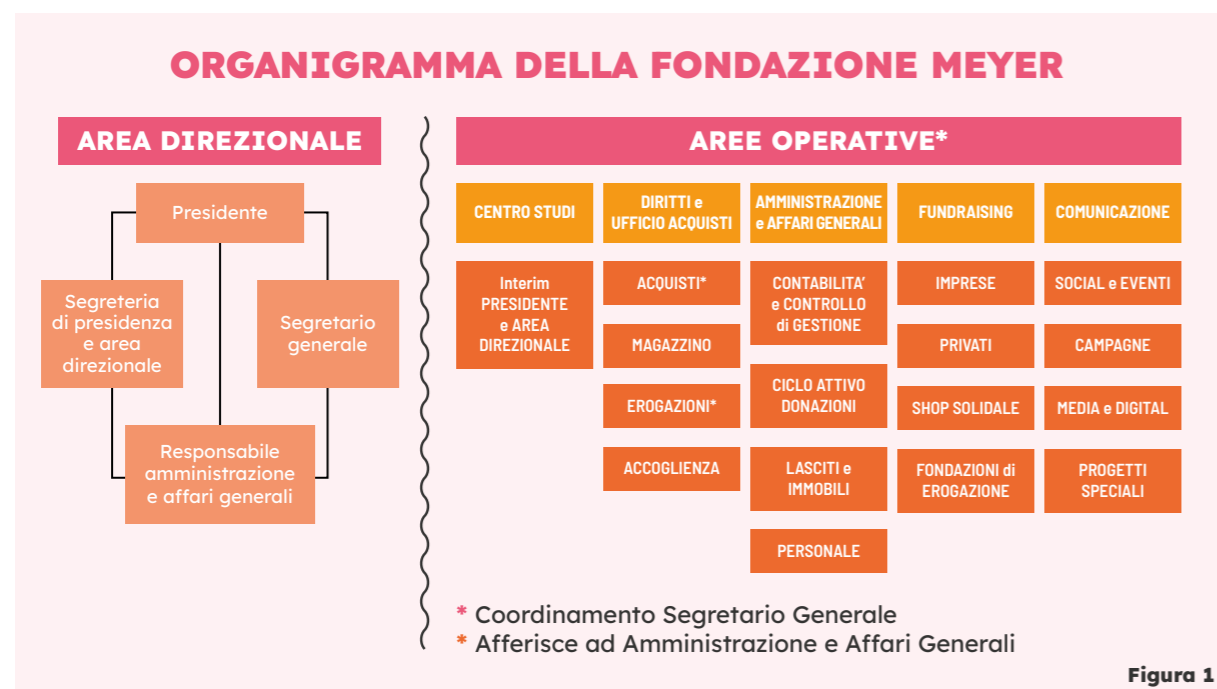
ORGANIGRAMMA DELLA FONDAZIONE MEYER

AREA DIREZIONALE

Presidente

Segreteria di presidenza e area direzionale

Segretario generale

Responsabile amministrazione e affari generali

AREE OPERATIVE*

CENTRO STUDI

Interim PRESIDENTE e AREA DIREZIONALE

DIRITTI e UFFICIO ACQUISTI

ACQUISTI*

MAGAZZINO

EROGAZIONI*

ACCOGLIENZA

AMMINISTRAZIONE e AFFARI GENERALI

CONTABILITA' e CONTROLLO di GESTIONE

CICLO ATTIVO DONAZIONI

LASCITI e IMMOBILI

PERSONALE

FUNDRAISING

IMPRESE

PRIVATI

SHOP SOLIDALE

FONDAZIONI di EROGAZIONE

COMUNICAZIONE

SOCIAL e EVENTI

CAMPAGNE

MEDIA e DIGITAL

PROGETTI SPECIALI

* Coordinamento Segretario Generale
* Afferisce ad Amministrazione e Affari Generali

Figura 1